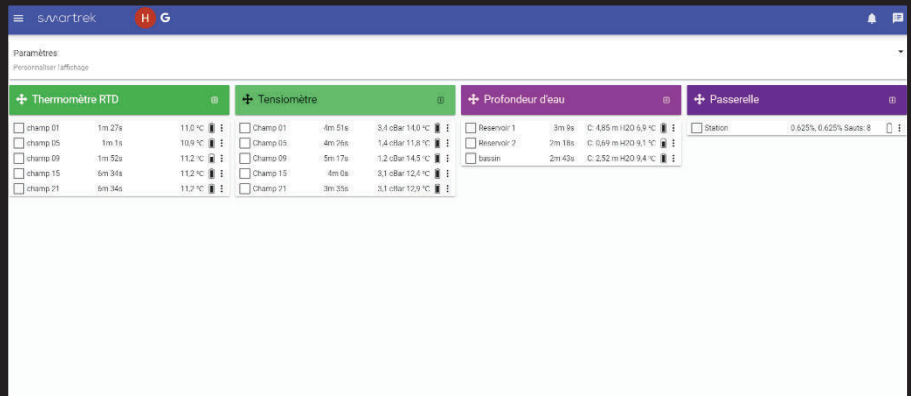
smartrek H G

Paramètres
Personnaliser l'affichage

Thermomètre RTD

| | | |
|---|---|---|
| champ 01 | 1m 27s | 11,0 °C |
| champ 05 | 1m 1s | 10,9 °C |
| champ 09 | 1m 52s | 11,2 °C |
| champ 15 | 6m 34s | 11,2 °C |
| champ 21 | 6m 34s | 11,2 °C |

Tensiomètre

| | | |
|---|---|---|
| Champ 01 | 4m 51s | 3,4 cBar 14,0 °C |
| Champ 05 | 4m 26s | 1,4 cBar 11,8 °C |
| Champ 09 | 5m 17s | 1,2 cBar 14,5 °C |
| Champ 15 | 4m 0s | 3,1 cBar 12,4 °C |
| Champ 21 | 3m 35s | 3,1 cBar 12,9 °C |

Profondeur d'eau

| | | |
|---|---|---|
| Reservoir 1 | 3m 9s | C: 4,85 m H2O 6,9 °C |
| Reservoir 2 | 2m 18s | C: 0,69 m H2O 9,1 °C |
| bassin | 2m 43s | C: 2,52 m H2O 9,4 °C |

Passerelle

| | |
|---|---|
| Station | 0.625%, 0.625% Sauts: 8 |